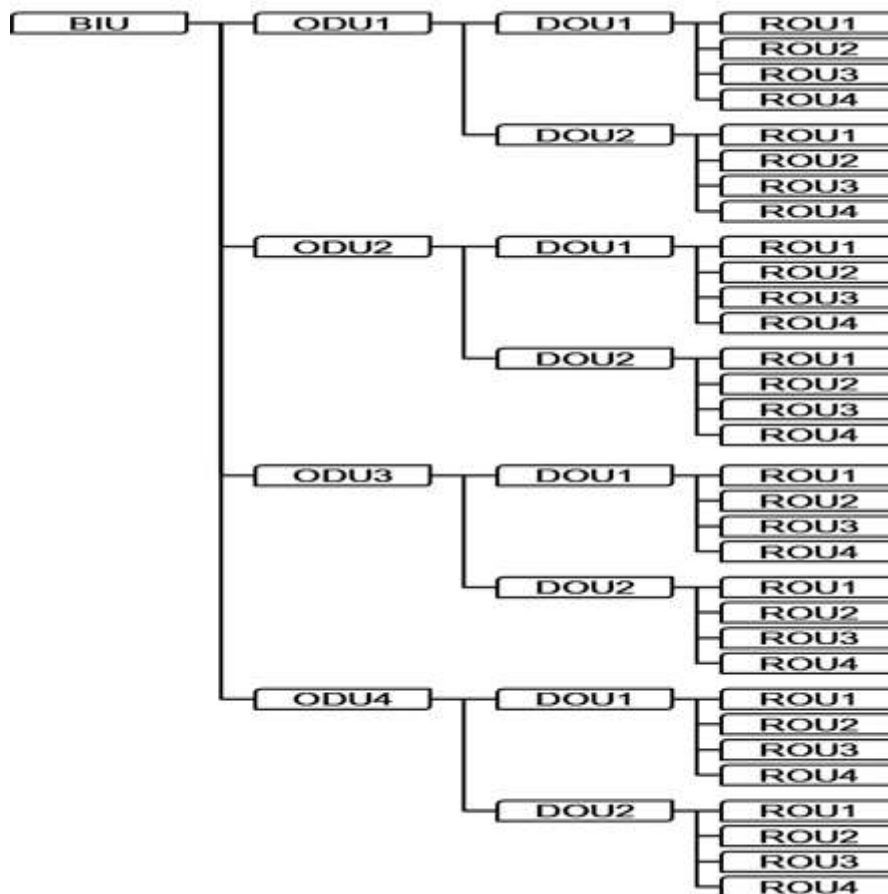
BIU

ODU1
DOU1
ROU1
ROU2
ROU3
ROU4
DOU2
ROU1
ROU2
ROU3
ROU4

ODU2
DOU1
ROU1
ROU2
ROU3
ROU4
DOU2
ROU1
ROU2
ROU3
ROU4

ODU3
DOU1
ROU1
ROU2
ROU3
ROU4
DOU2
ROU1
ROU2
ROU3
ROU4

ODU4
DOU1
ROU1
ROU2
ROU3
ROU4
DOU2
ROU1
ROU2
ROU3
ROU4